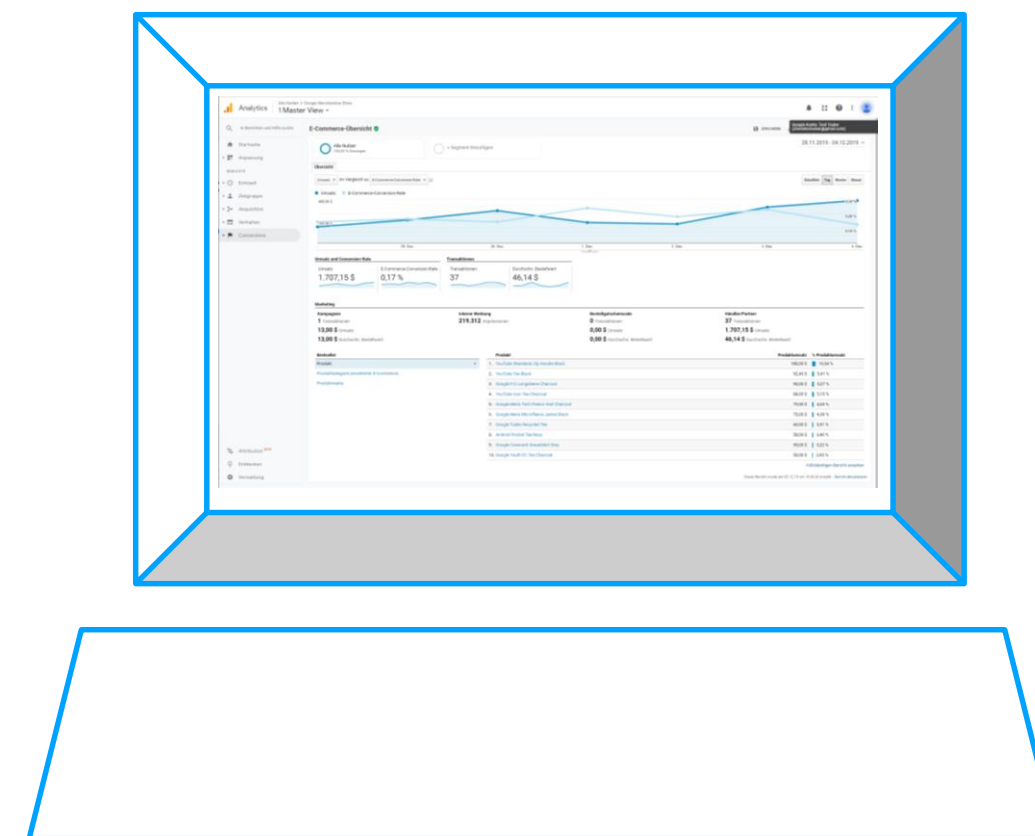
Analytics
1 Master View

E-Commerce-Übersicht

Alle Nutzer

+ Segment hinzufügen

28.11.2019 - 04.12.2019

Übersicht

Umsatz
E-Commerce-Conversion-Rate

Umsatz und Conversion-Rate

Umsatz
1.707,15 $

E-Commerce-Conversion-Rate
0,17 %

Transaktionen

Transaktionen
37

Durchschn. Bestellwert
46,14 $

Marketing

Kampagnen
1
13,00 $
13,00 $

Interne Werbung
219.312

Bestellgutscheincode
0
0,00 $
0,00 $

Affiliate-Partner
37
1.707,15 $
46,14 $

Bestseller

Produkt

Produktkategorie (erweiterter E-Commerce)

Produktmarke

Produkt

Produktumsatz

% Produktumsatz

Attribution

Entdecken

Verwaltung